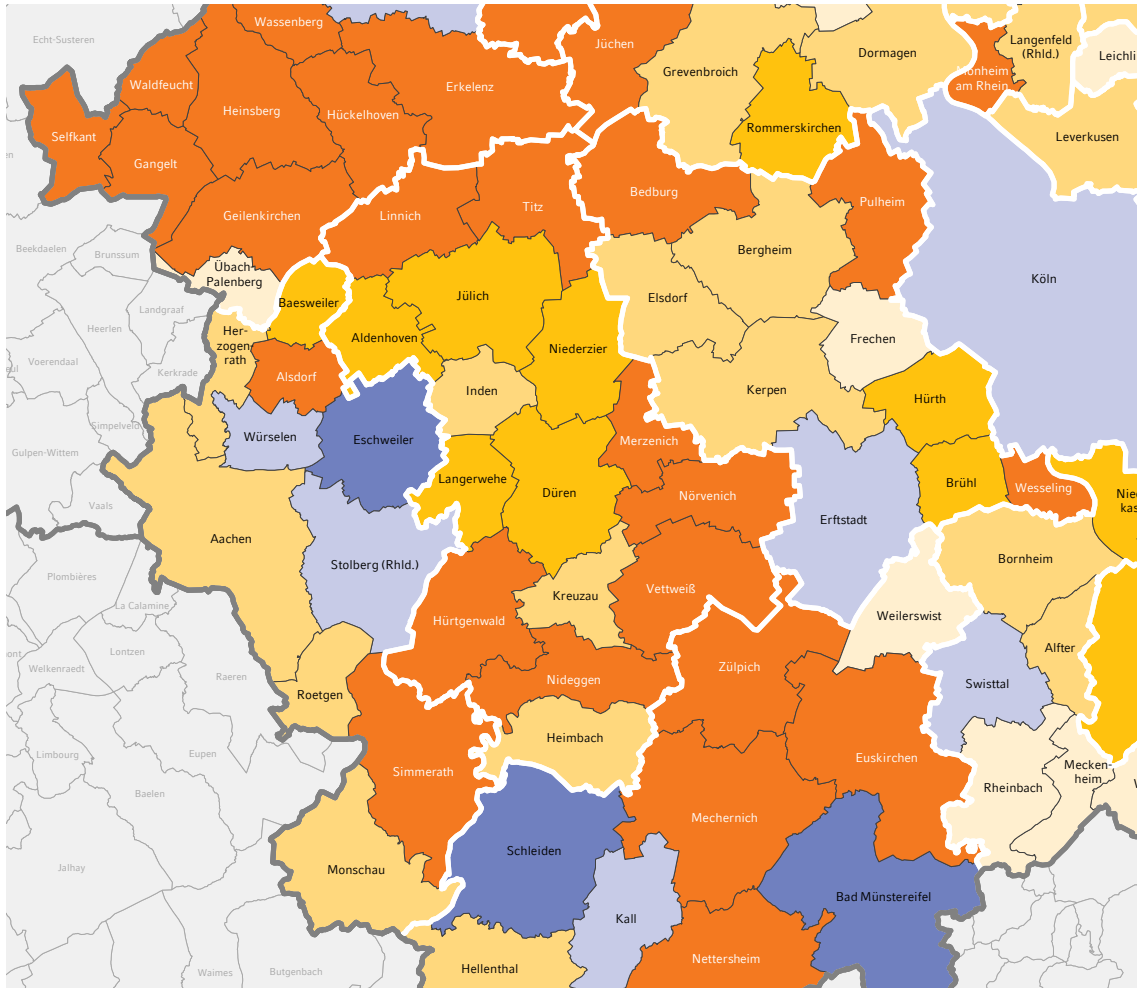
Wassenberg
Jüchen
Dormagen
Langenfeld (Rhld.)
Leichli
Echt-Susteren
Waldfeucht
Heinsberg
Erkelenz
Grevenbroich
Monheim am Rhein
Selfkant
Hückelhoven
Rommerskirchen
Leverkusen
Gangelt
Bedburg
Pulheim
Geilenkirchen
Linnich
Titz
Beekdaelen
Brunssum
Bergheim
Übach-Palenberg
Köln
Landgraaf
Baesweiler
Jülich
Elsdorf
Heerlen
Herzogenrath
Aldenhoven
Niederzier
Frechen
Voerendaal
Kerkrade
Alsdorf
Inden
Kerpen
Simpelveld
Würselen
Eschweiler
Merzenich
Hürth
Gulpen-Wittem
Langerwehe
Düren
Brühl
Wesseling
Nörvenich
Vaals
Erftstadt
Aachen
Stolberg (Rhld.)
Bornheim
Plombières
Kreuzau
Vettweiß
Weilerswist
La Calamine
Hürtgenwald
Lontzen
Alfter
Welkenraedt
Zülpich
Raeren
Nideggen
Swisttal
Roetgen
Limbourg
Heimbach
Eupen
Euskirchen
Meckenheim
Simmerath
Rheinbach
Baelen
Mechernich
Schleiden
Jalhay
Monschau
Bad Münstereifel
Kall
Waimes
Butgenbach
Hellenthal
Nettersheim